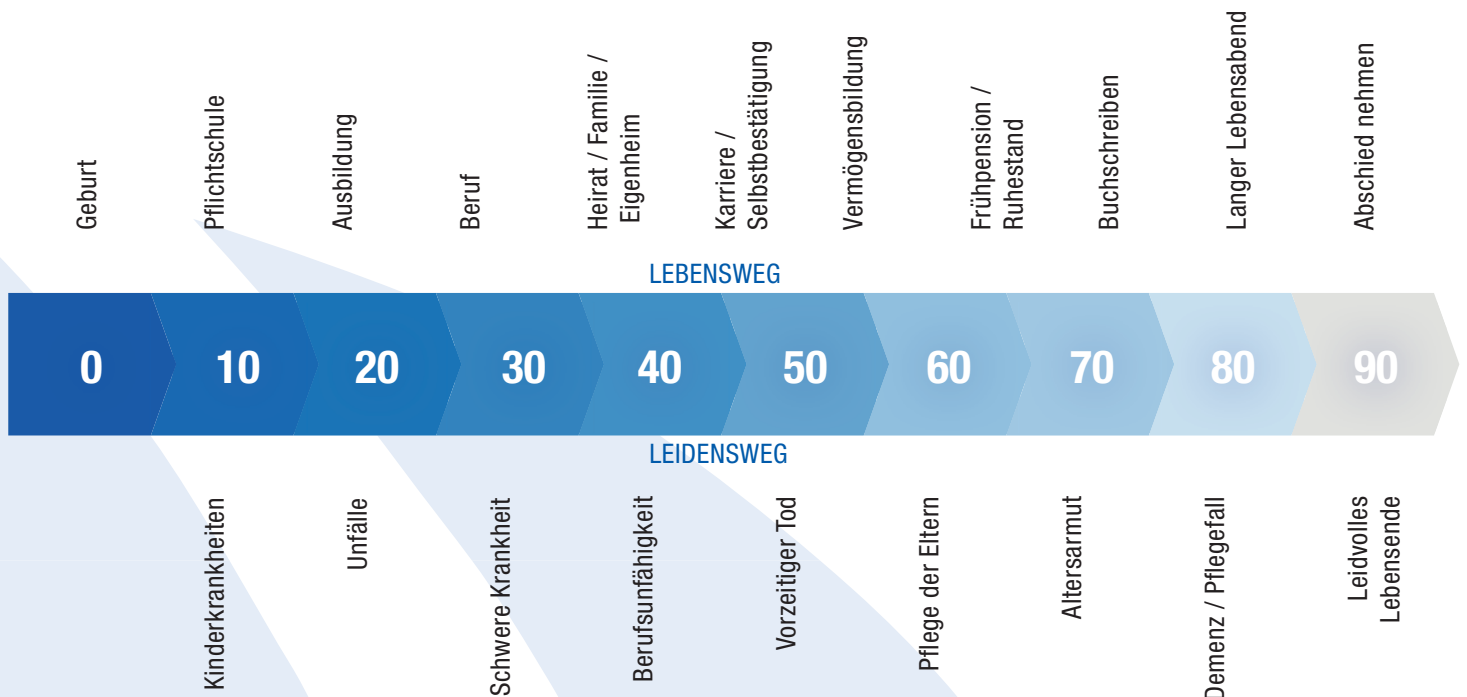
Geburt

Pflichtschule

Ausbildung

Beruf

Heirat / Familie / Eigenheim

Karriere / Selbstbestätigung

Vermögensbildung

Frühpension / Ruhestand

Buchschreiben

Langer Lebensabend

Abschied nehmen

LEBENSWEG

0 10 20 30 40 50 60 70 80 90

LEIDENSWEG

Kinderkrankheiten

Unfälle

Schwere Krankheit

Berufsunfähigkeit

Vorzeitiger Tod

Pflege der Eltern

Altersarmut

Demenz / Pflegefall

Leidvolles Lebensende